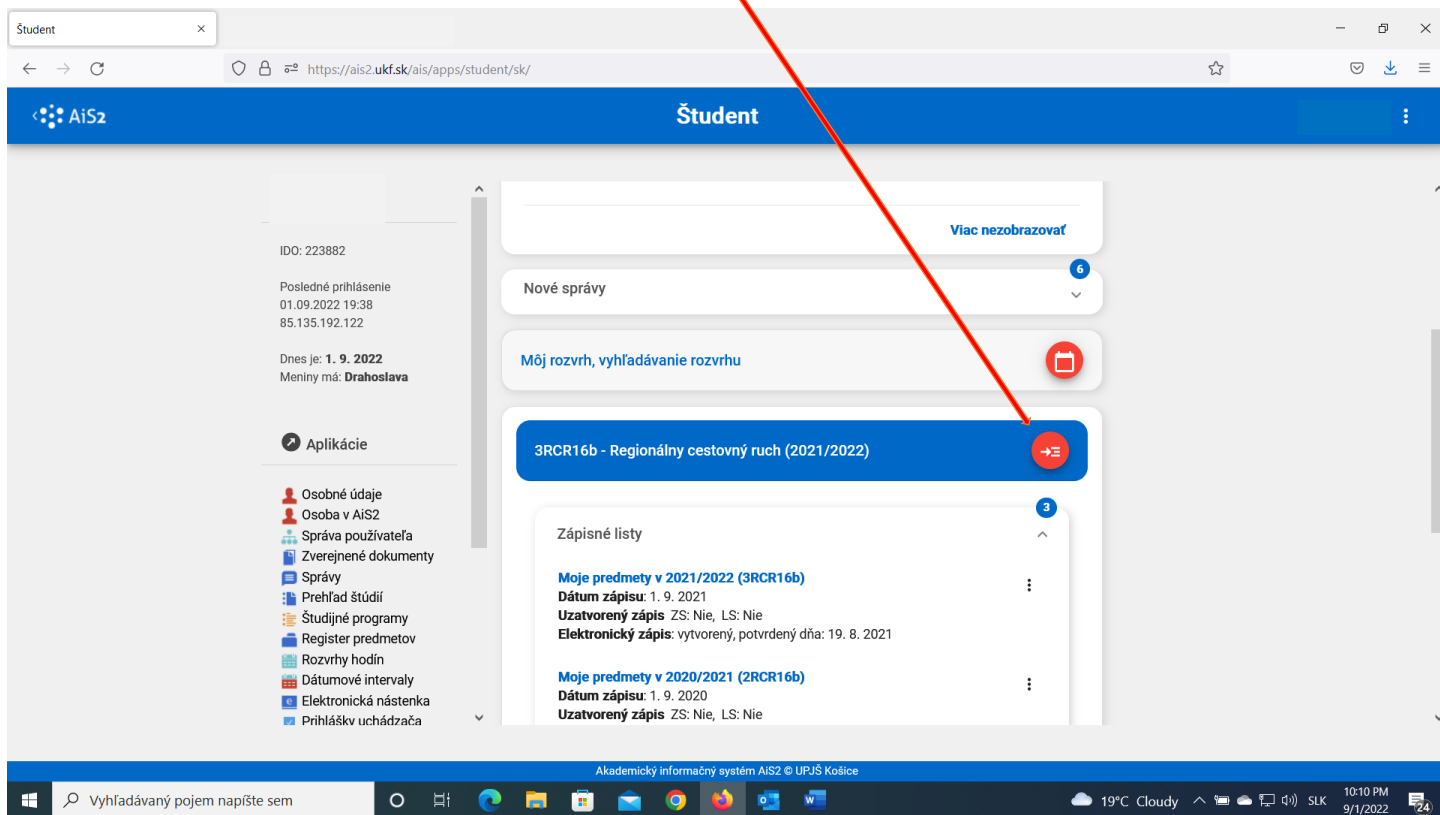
Študent ×

https://ais2.ukf.sk/ais/apps/student/sk/

AiS2

Študent

IDO: 223882

Posledné prihlásenie
01.09.2022 19:38
85.135.192.122

Dnes je: **1. 9. 2022**
Meniny má: **Drahoslava**

Aplikácie

Osobné údaje
Osoba v AiS2
Správa používateľa
Zverejnené dokumenty
Správy
Prehľad štúdií
Študijné programy
Register predmetov
Rozvrhy hodín
Dátumové intervaly
Elektronická nástenka
Prihlášky uchádzača

Viac nezobrazovať

6
Nové správy

Môj rozvrh, vyhľadávanie rozvrhu

3RCR16b - Regionálny cestovný ruch (2021/2022)

3
Zápisné listy

Moje predmety v 2021/2022 (3RCR16b)
**Dátum zápisu**: 1. 9. 2021
**Uzatvorený zápis** ZS: Nie, LS: Nie
**Elektronický zápis**: vytvorený, potvrdený dňa: 19. 8. 2021

Moje predmety v 2020/2021 (2RCR16b)
**Dátum zápisu**: 1. 9. 2020
**Uzatvorený zápis** ZS: Nie, LS: Nie

Akademický informačný systém AiS2 © UPJŠ Košice

Vyhľadávaný pojem napíšte sem

19°C Cloudy SLK 10:10 PM 9/1/2022 24